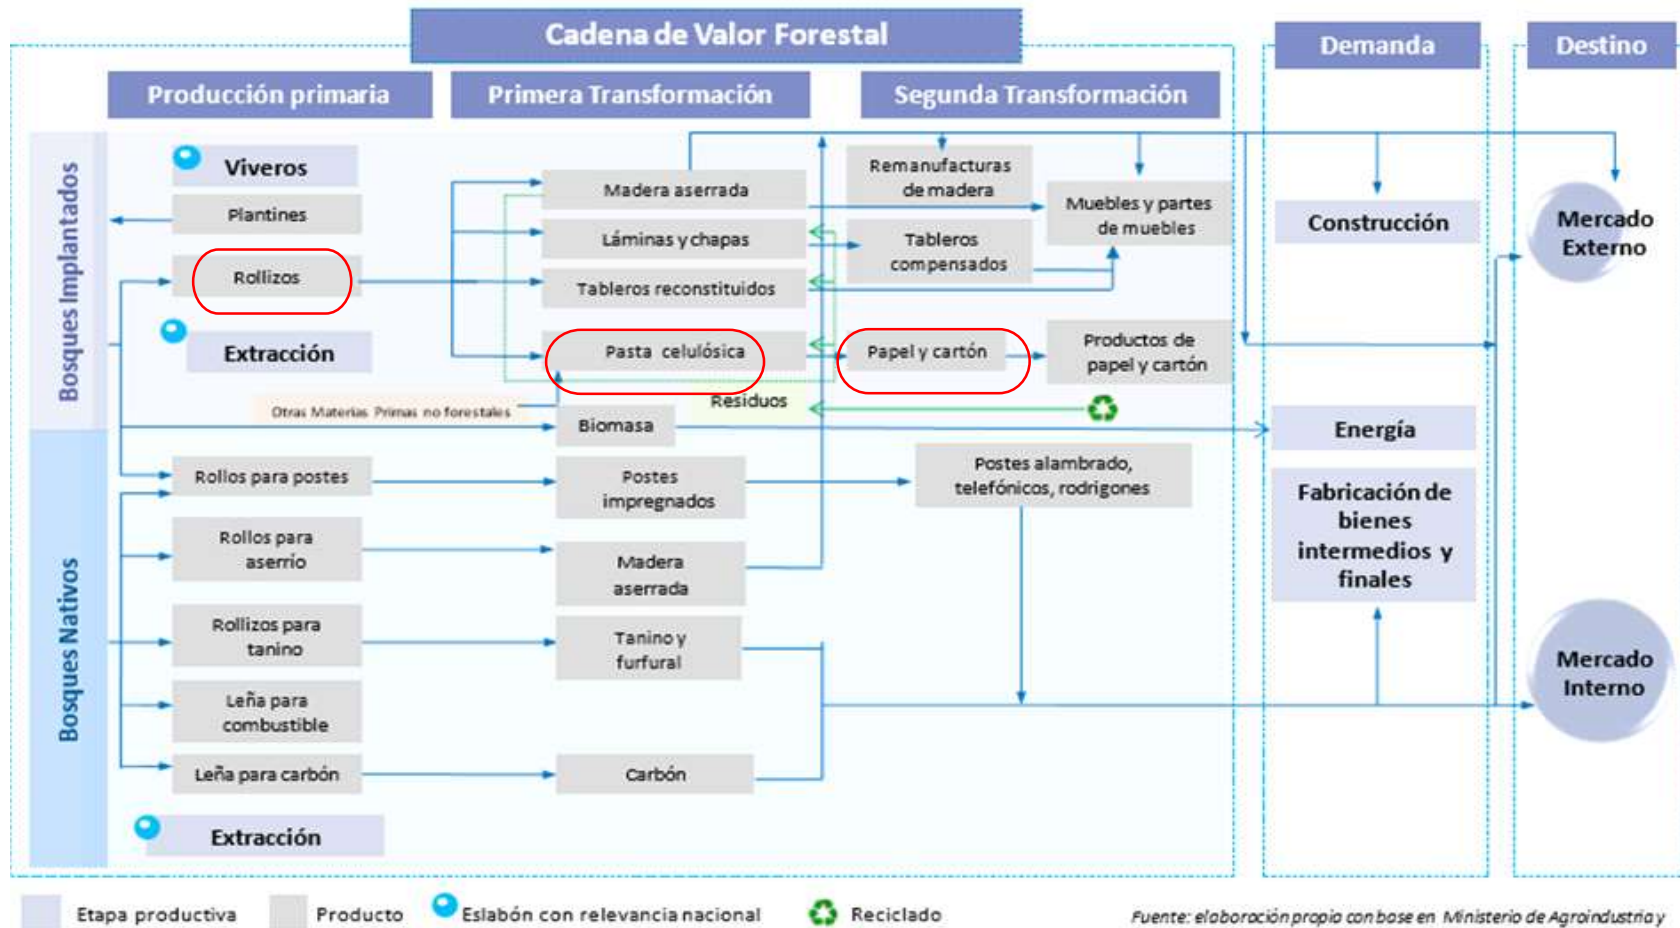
Cadena de Valor Forestal

Demanda

Destino

Producción primaria

Primera Transformación

Segunda Transformación

Bosques Implantados

Viveros

Plantines

Rollizos

Extracción

Madera aserrada

Láminas y chapas

Tableros reconstituidos

Pasta celulósica

Remanufacturas de madera

Tableros compensados

Muebles y partes de muebles

Papel y cartón

Productos de papel y cartón

Construcción

Mercado Externo

Otras Materias Primas no forestales

Residuos

Biomasa

Energía

Bosques Nativos

Rollos para postes

Postes impregnados

Postes alambrado, telefónicos, rodrigones

Fabricación de bienes intermedios y finales

Rollos para aserrío

Madera aserrada

Rollizos para tanino

Tanino y furfural

Mercado Interno

Leña para combustible

Leña para carbón

Carbón

Extracción

Etapa productiva

Producto

Eslabón con relevancia nacional

Reciclado

Fuente: elaboración propia con base en Ministerio de Agroindustria y